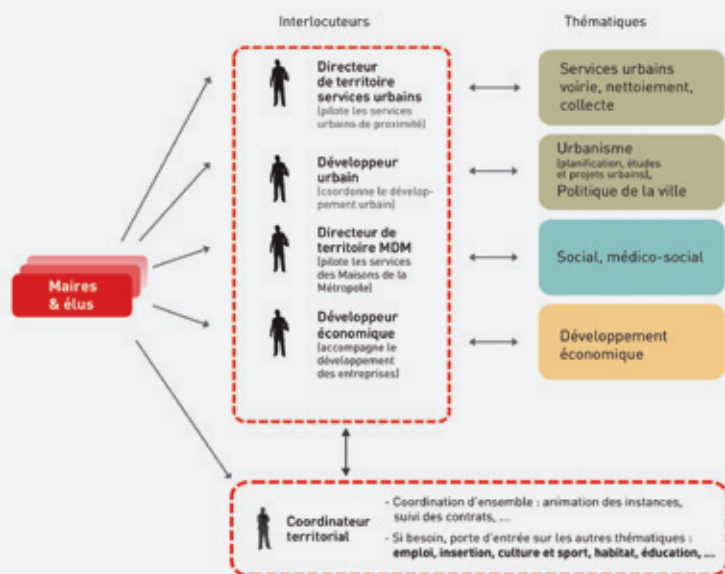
Interlocuteurs

Thématiques

Maires & élus

Directeur de territoire services urbains
(pilote les services urbains de proximité)

Services urbains voirie, nettoiement, collecte

Développeur urbain
(coordonne le développement urbain)

Urbanisme
(planification, études et projets urbains),
Politique de la ville

Directeur de territoire MDM
(pilote les services des Maisons de la Métropole)

Social, médico-social

Développeur économique
(accompagne le développement des entreprises)

Développement économique

Coordinateur territorial

- Coordination d'ensemble : animation des instances, suivi des contrats, ...
- Si besoin, porte d'entrée sur les autres thématiques : emploi, insertion, culture et sport, habitat, éducation, ...